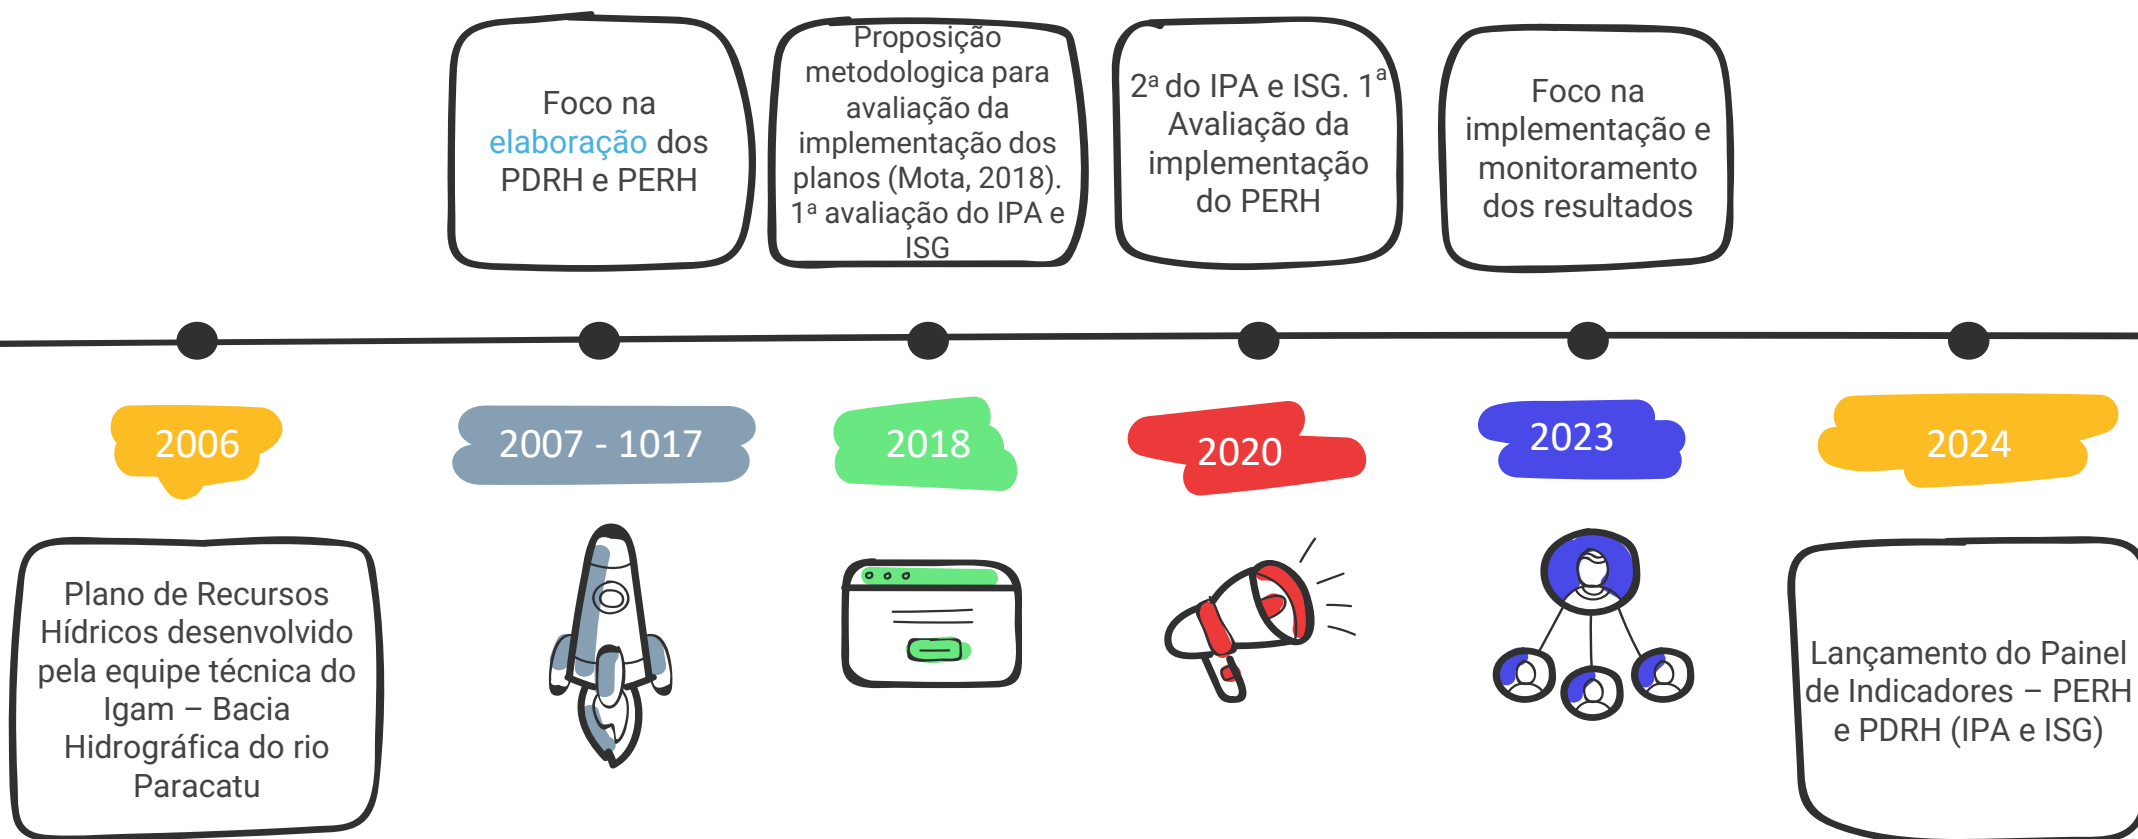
Foco na elaboração dos PDRH e PERH

Proposição metodologica para avaliação da implementação dos planos (Mota, 2018). 1ª avaliação do IPA e ISG

2ª do IPA e ISG. 1ª Avaliação da implementação do PERH

Foco na implementação e monitoramento dos resultados

2006

2007 - 1017

2018

2020

2023

2024

Plano de Recursos Hídricos desenvolvido pela equipe técnica do Igam – Bacia Hidrográfica do rio Paracatu

Lançamento do Painel de Indicadores – PERH e PDRH (IPA e ISG)